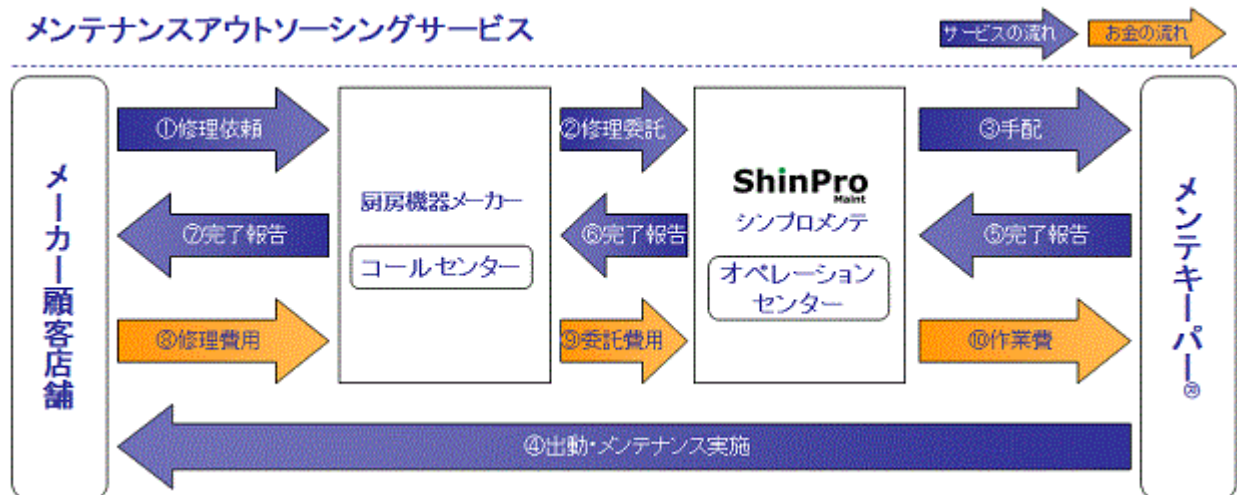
メンテナンスアウトソーシングサービス

サービスの流れ

お金の流れ

メーカー顧客店舗

①修理依頼

⑦完了報告

⑧修理費用

厨房機器メーカー

コールセンター

②修理委託

⑥完了報告

⑨委託費用

ShinPro Maint

シンプロメンテ

オペレーションセンター

③手配

⑤完了報告

⑩作業費

メンテキーパー®

④出動・メンテナンス実施